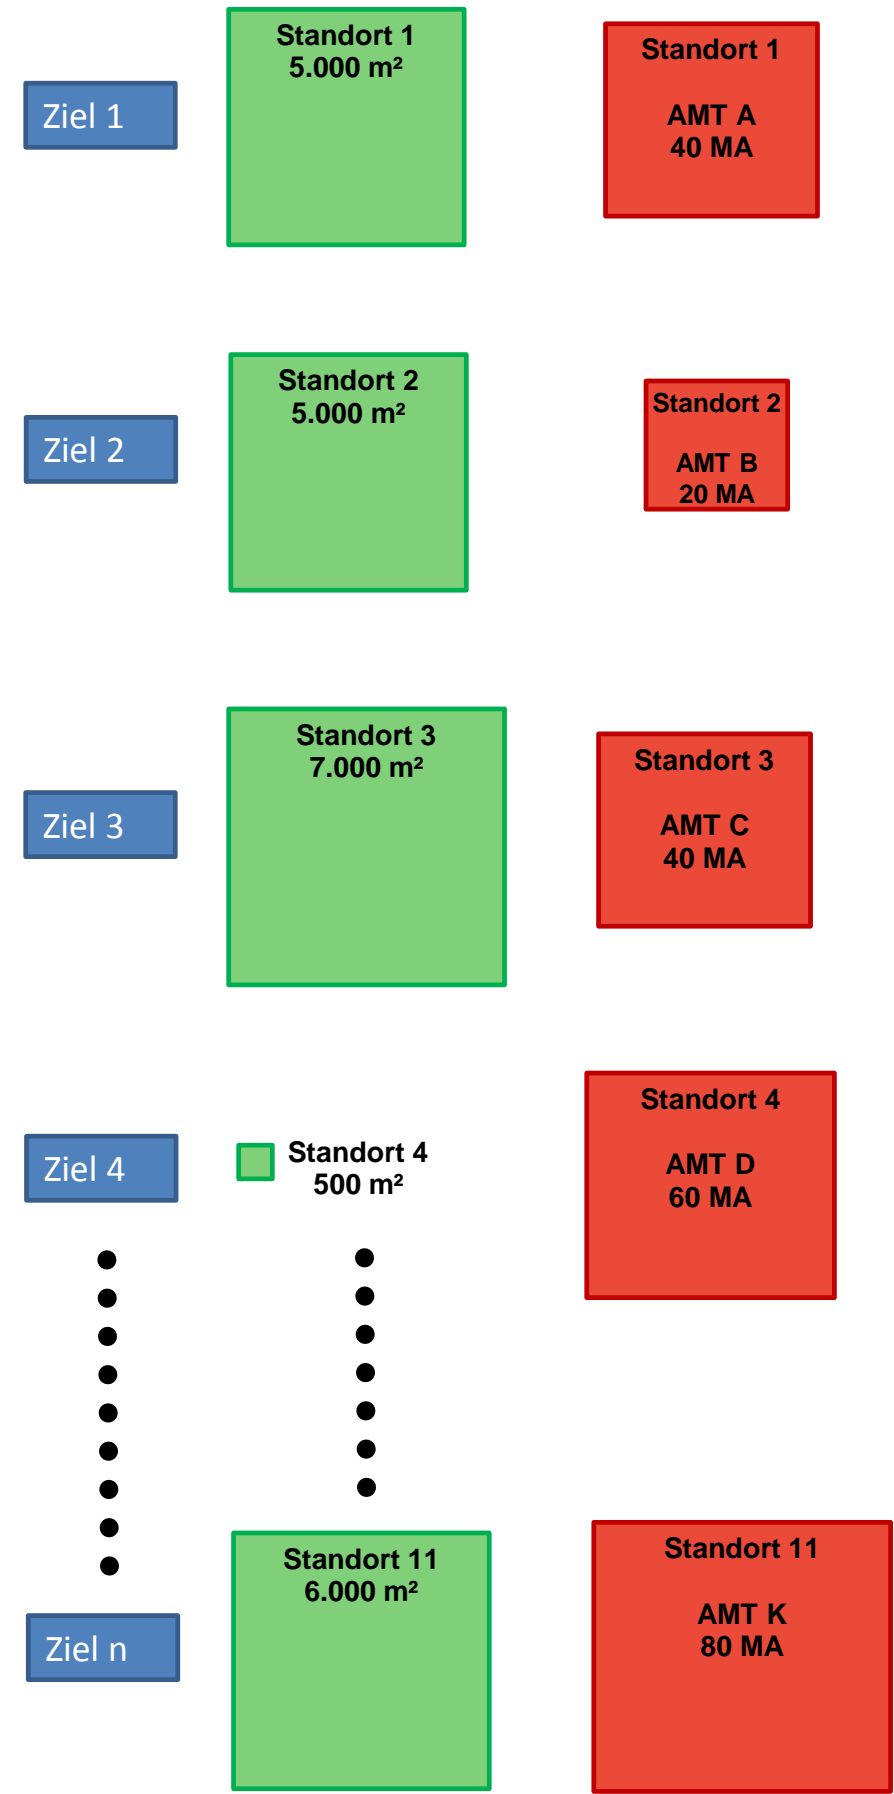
Ziel 1

Standort 1
5.000 m²

Standort 1

AMT A
40 MA

Ziel 2

Standort 2
5.000 m²

Standort 2

AMT B
20 MA

Ziel 3

Standort 3
7.000 m²

Standort 3

AMT C
40 MA

Ziel 4

Standort 4
500 m²

Standort 4

AMT D
60 MA

Ziel n

Standort 11
6.000 m²

Standort 11

AMT K
80 MA